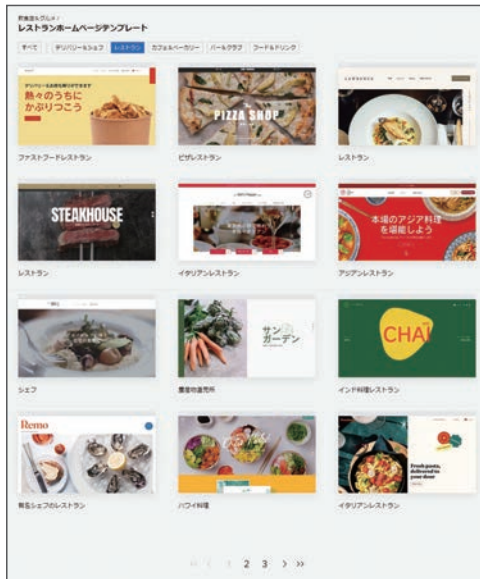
飲食店＆グルメ /
レストランホームページテンプレート

すべて
デリバリー＆シェフ
レストラン
カフェ＆ベーカリー
バー＆クラブ
フード＆ドリンク

デリバリーもお持ち帰りもできます
熱々のうちに
かぶりつこう

ファストフードレストラン

PIZZA SHOP

ピザレストラン

レストラン

STEAKHOUSE

レストラン

イタリアンレストラン

本場のアジア料理を堪能しよう

アジアンレストラン

シェフ

サン
ガーデン

農産物直売所

CHAI

インド料理レストラン

Remo

有名シェフのレストラン

ハワイ料理

Fresh pasta, delivered to your door

イタリアンレストラン

« ‹ 1 2 3 › »